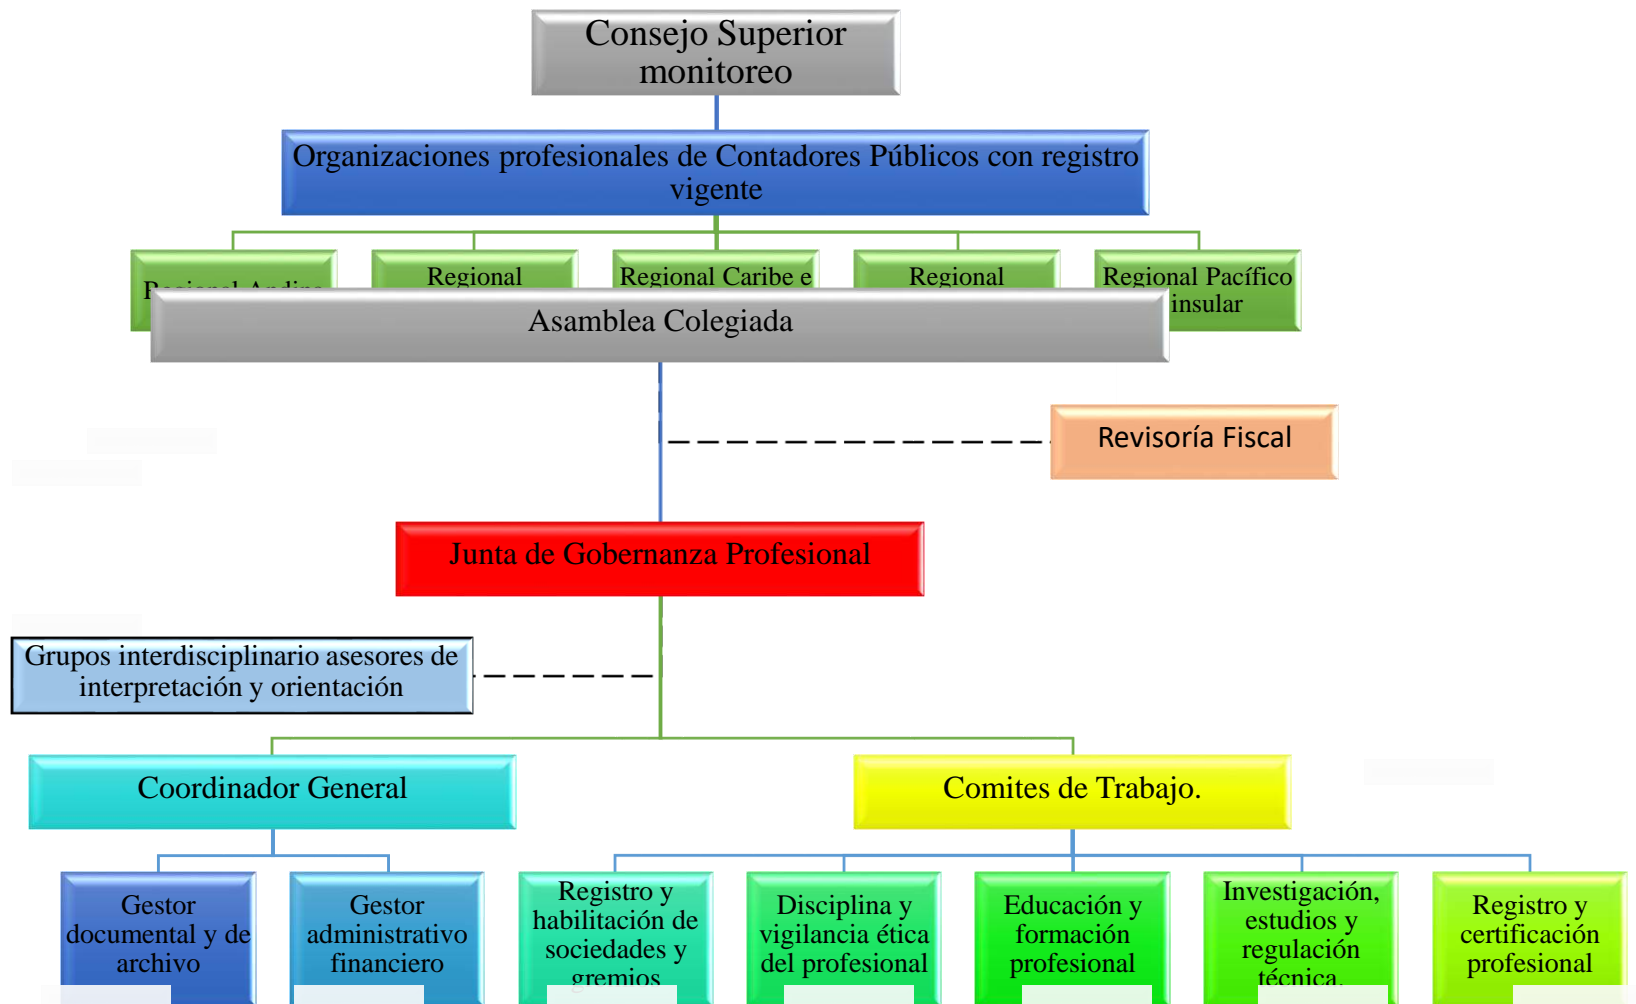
Consejo Superior monitoreo

Organizaciones profesionales de Contadores Públicos con registro vigente

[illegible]

Regional

Regional Caribe e

Regional

Regional Pacífico insular

Asamblea Colegiada

Revisoría Fiscal

Junta de Gobernanza Profesional

Grupos interdisciplinario asesores de interpretación y orientación

Coordinador General

Comites de Trabajo.

Gestor documental y de archivo

Gestor administrativo financiero

Registro y habilitación de sociedades y gremios

Disciplina y vigilancia ética del profesional

Educación y formación profesional

Investigación, estudios y regulación técnica

Registro y certificación profesional